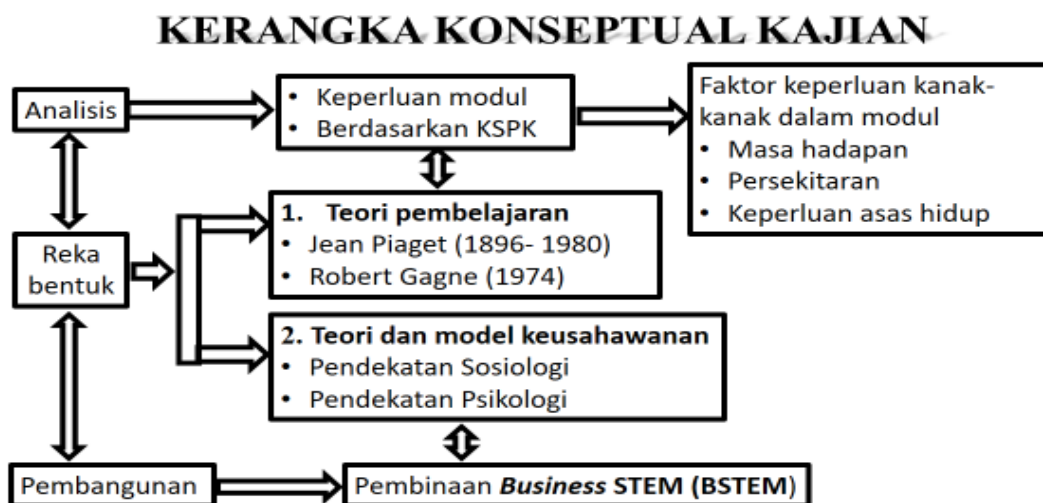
KERANGKA KONSEPTUAL KAJIAN

Analisis

• Keperluan modul
• Berdasarkan KSPK

Faktor keperluan kanak-kanak dalam modul
• Masa hadapan
• Persekitaran
• Keperluan asas hidup

Reka bentuk

1. Teori pembelajaran
• Jean Piaget (1896- 1980)
• Robert Gagne (1974)

2. Teori dan model keusahawanan
• Pendekatan Sosiologi
• Pendekatan Psikologi

Pembangunan

Pembinaan *Business* STEM (BSTEM)